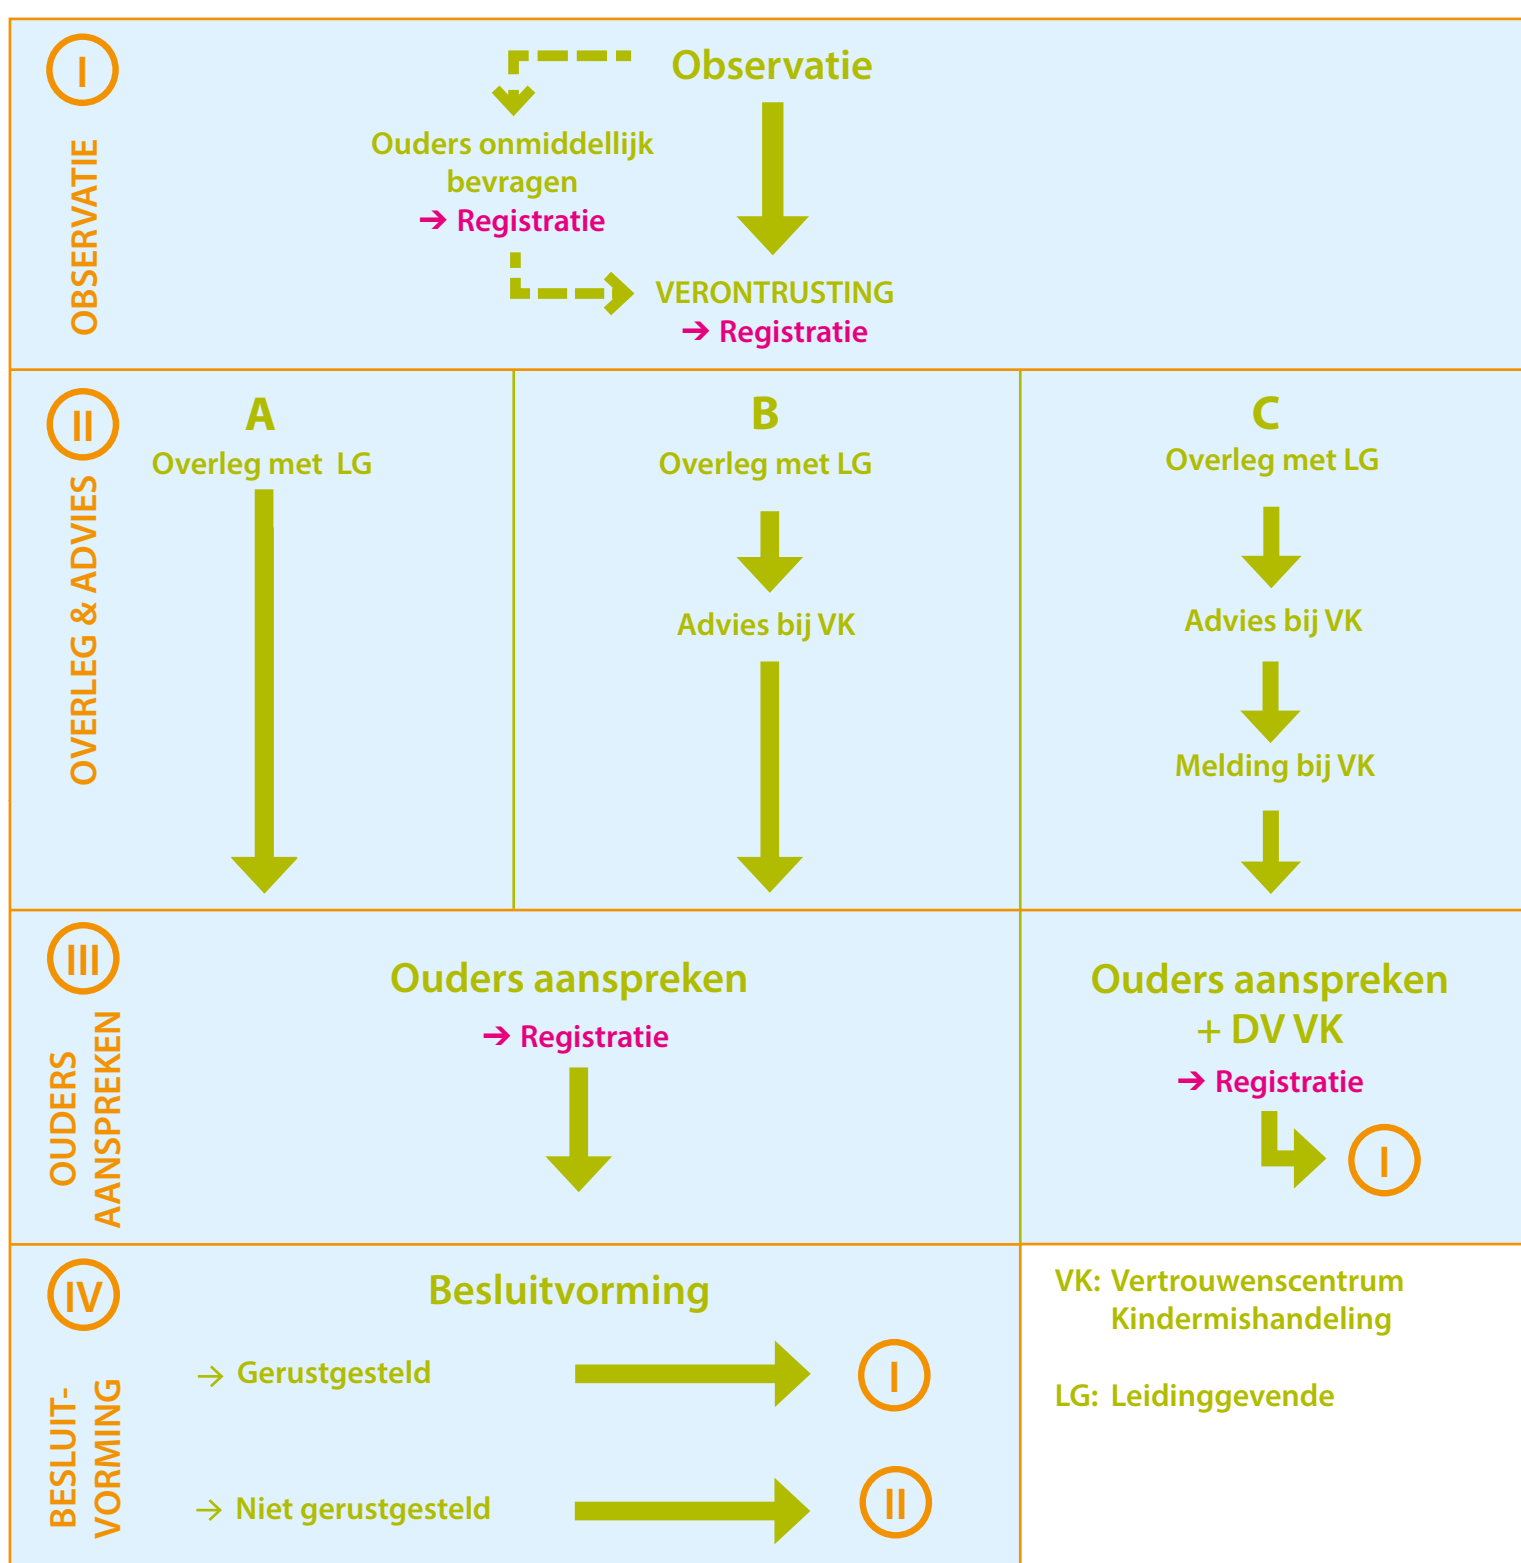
I
OBSERVATIE

Observatie

Ouders onmiddellijk bevragen
→ Registratie

VERONTRUSTING
→ Registratie

II
OVERLEG & ADVIES

A
Overleg met LG

B
Overleg met LG

Advies bij VK

C
Overleg met LG

Advies bij VK

Melding bij VK

III
OUDERS AANSPREKEN

Ouders aanspreken
→ Registratie

Ouders aanspreken + DV VK
→ Registratie
I

IV
BESLUIT-VORMING

Besluitvorming

→ Gerustgesteld
I

→ Niet gerustgesteld
II

VK: Vertrouwenscentrum Kindermishandeling

LG: Leidinggevende